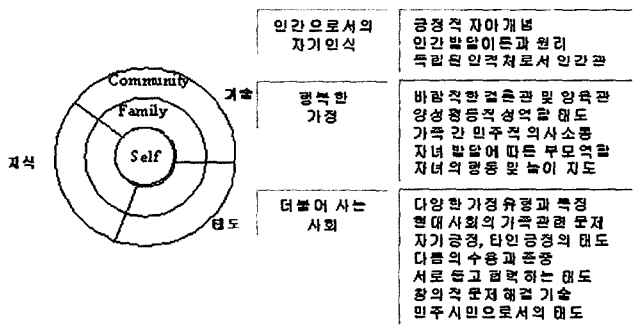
Community
Family
Self
지식
기술
태도

| 인간으로서의 자기인식 | 긍정적 자아개념<br>인간발달이론과 원리<br>독립된 인격체로서 인간관 |
|---|---|
| 행복한 가정 | 바람직한 결혼관 및 양육관<br>양성평등적 성역할 태도<br>가족 간 민주적 의사소통<br>자녀 발달에 따른 부모역할<br>자녀의 행동 및 놀이 지도 |
| 더불어 사는 사회 | 다양한 가정유형과 특징<br>현대사회의 가족관련 문제<br>자기긍정, 타인긍정의 태도<br>다름의 수용과 존중<br>서로 돕고 협력하는 태도<br>창의적 문제해결 기술<br>민주시민으로서의 태도 |